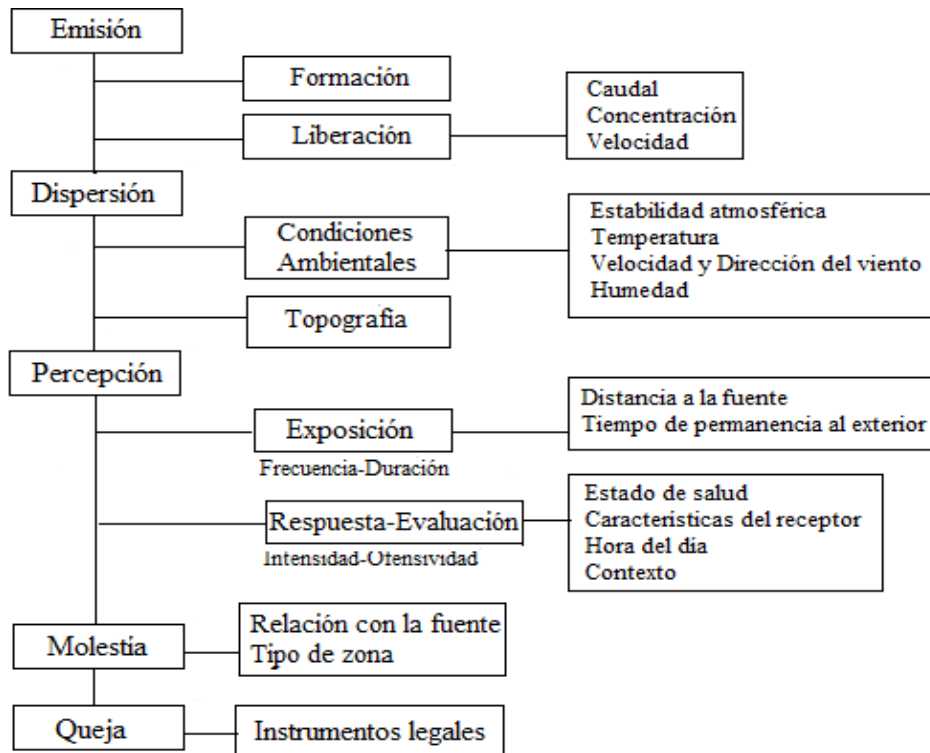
Emisión

Formación

Liberación

Caudal
Concentración
Velocidad

Dispersión

Condiciones Ambientales

Estabilidad atmosférica
Temperatura
Velocidad y Dirección del viento
Humedad

Topografia

Percepción

Exposición

Frecuencia-Duración

Distancia a la fuente
Tiempo de permanencia al exterior

Respuesta-Evaluación

Intensidad-Ofensividad

Estado de salud
Características del receptor
Hora del día
Contexto

Molestia

Relación con la fuente
Tipo de zona

Queja

Instrumentos legales